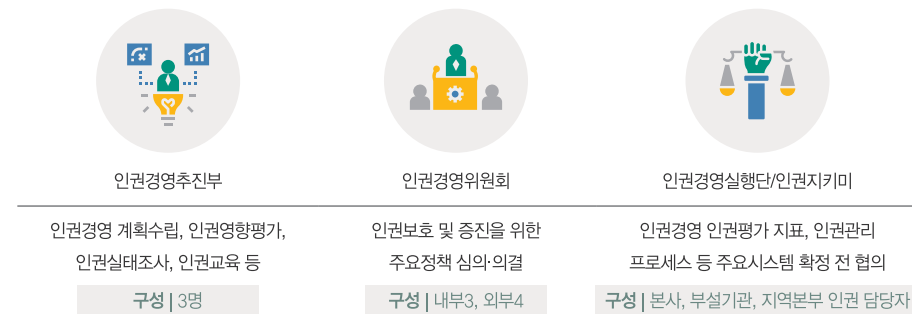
인권경영추진부

인권경영 계획수립, 인권영향평가, 인권실태조사, 인권교육 등

구성 | 3명

인권경영위원회

인권보호 및 증진을 위한 주요정책 심의·의결

구성 | 내부3, 외부4

인권경영실행단/인권지키미

인권경영 인권평가 지표, 인권관리 프로세스 등 주요시스템 확정 전 협의

구성 | 본사, 부설기관, 지역본부 인권 담당자